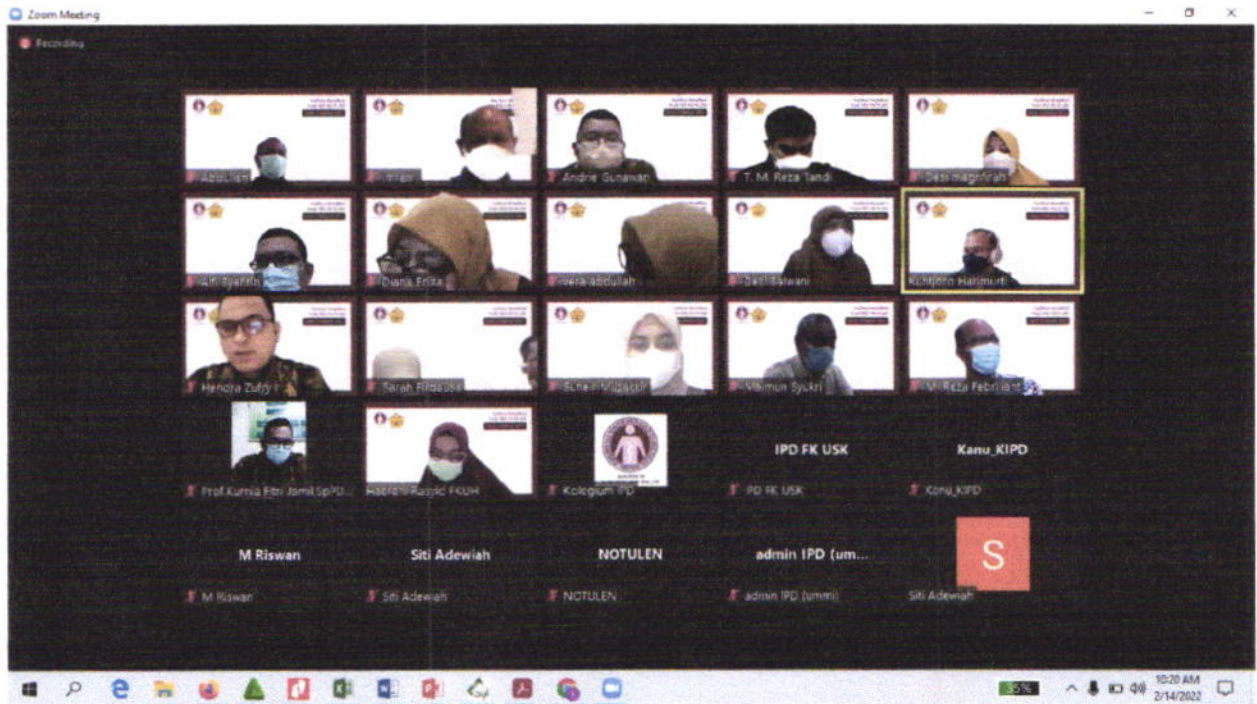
Zoom Meeting

Recording

Abdullah

Imran

Andrie Gunawan

T. M. Reza Tandi

Desi Maghfirah

Arif Syafrin

Diana Erika

vera abdullah

Desi Salwani

Kuntjoro Harimurti

Hendra Zufry

Sarah Firdausa

Sheila Mujibah

Maimun Syukri

M. Reza Febriant

Prof.Kurnia Fitri Jamil SpPD...

Habibi Rasyid FKUH

Kolegium IPD

IPD FK USK

IPD FK USK

Kanu_KIPD

Kanu_KIPD

M Riswan

M Riswan

Siti Adewiah

Siti Adewiah

NOTULEN

NOTULEN

admin IPD (um...

admin IPD (ummi)

S

Siti Adewiah

55%

10:20 AM
2/14/2022